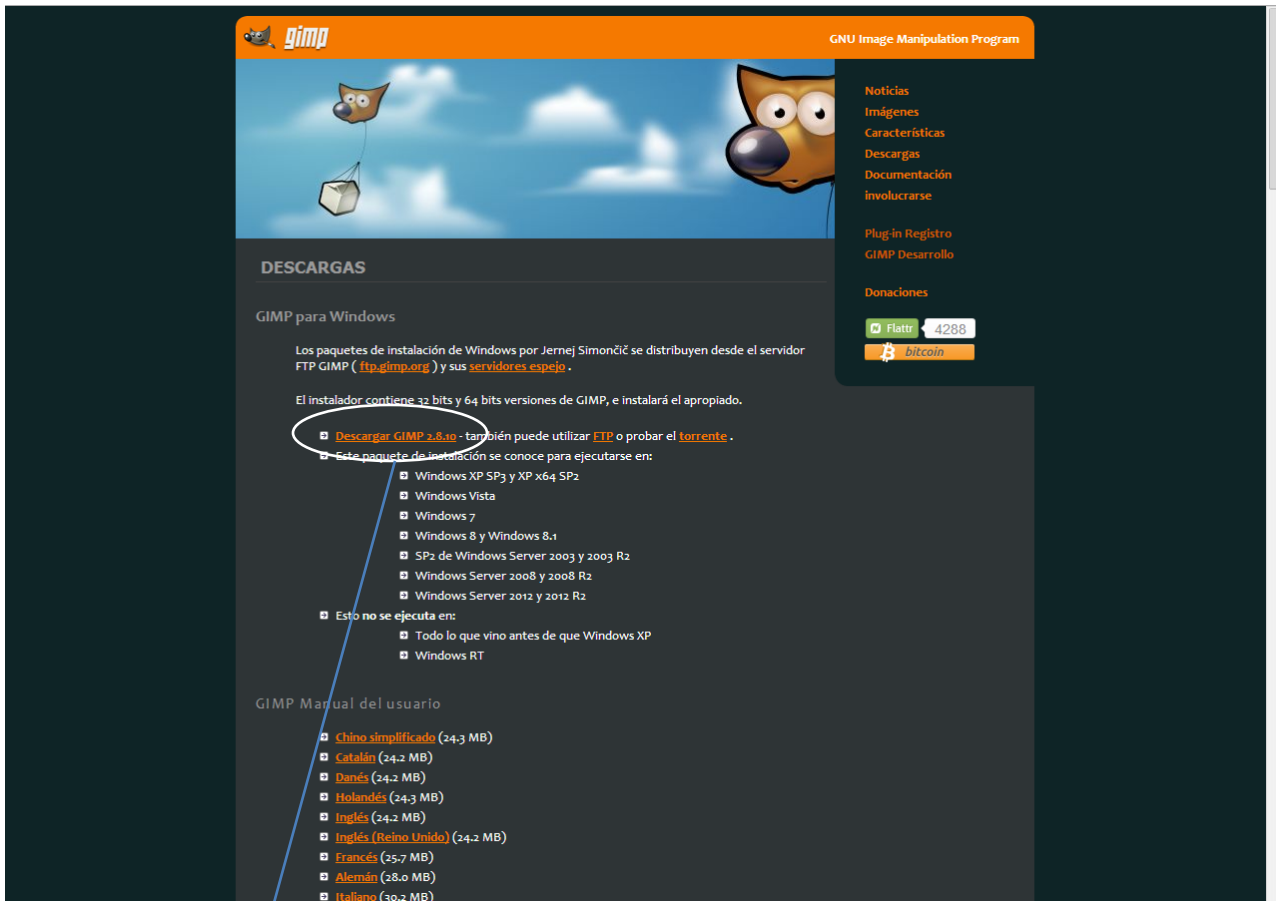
gimp

GNU Image Manipulation Program

Noticias
Imágenes
Características
Descargas
Documentación
involucrarse

Plug-in Registro
GIMP Desarrollo

Donaciones

Flattr 4288
bitcoin

DESCARGAS

GIMP para Windows

Los paquetes de instalación de Windows por Jernej Simončič se distribuyen desde el servidor FTP GIMP ( ftp.gimp.org ) y sus servidores espejo .

El instalador contiene 32 bits y 64 bits versiones de GIMP, e instalará el apropiado.

Descargar GIMP 2.8.10 - también puede utilizar FTP o probar el torrente .
Este paquete de instalación se conoce para ejecutarse en:
Windows XP SP3 y XP x64 SP2
Windows Vista
Windows 7
Windows 8 y Windows 8.1
SP2 de Windows Server 2003 y 2003 R2
Windows Server 2008 y 2008 R2
Windows Server 2012 y 2012 R2
Esto no se ejecuta en:
Todo lo que vino antes de que Windows XP
Windows RT

GIMP Manual del usuario

Chino simplificado (24.3 MB)
Catalán (24.2 MB)
Danés (24.2 MB)
Holandés (24.3 MB)
Inglés (24.2 MB)
Inglés (Reino Unido) (24.2 MB)
Francés (25.7 MB)
Alemán (28.0 MB)
Italiano (30.2 MB)